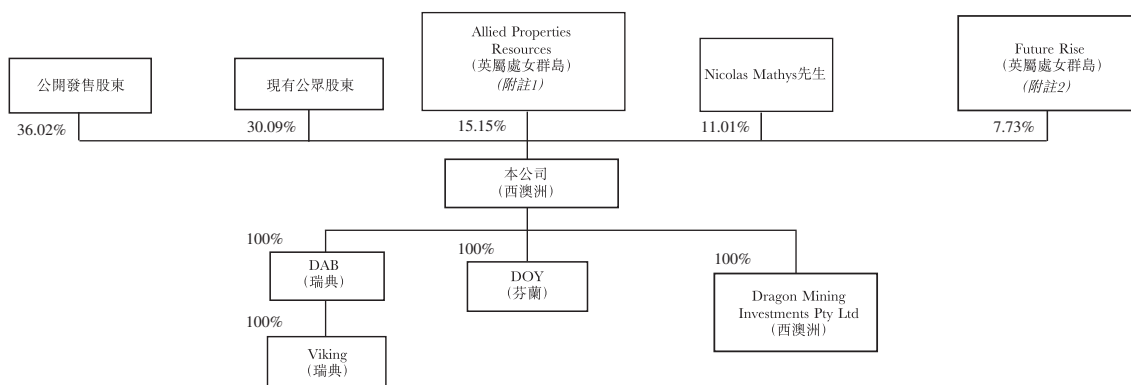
公開發售股東

36.02%

現有公眾股東

30.09%

Allied Properties Resources
（英屬處女群島）
（附註1）

15.15%

Nicolas Mathys先生

11.01%

Future Rise
（英屬處女群島）
（附註2）

7.73%

本公司
（西澳洲）

100%

DAB
（瑞典）

100%

Viking
（瑞典）

100%

DOY
（芬蘭）

100%

Dragon Mining Investments Pty Ltd
（西澳洲）